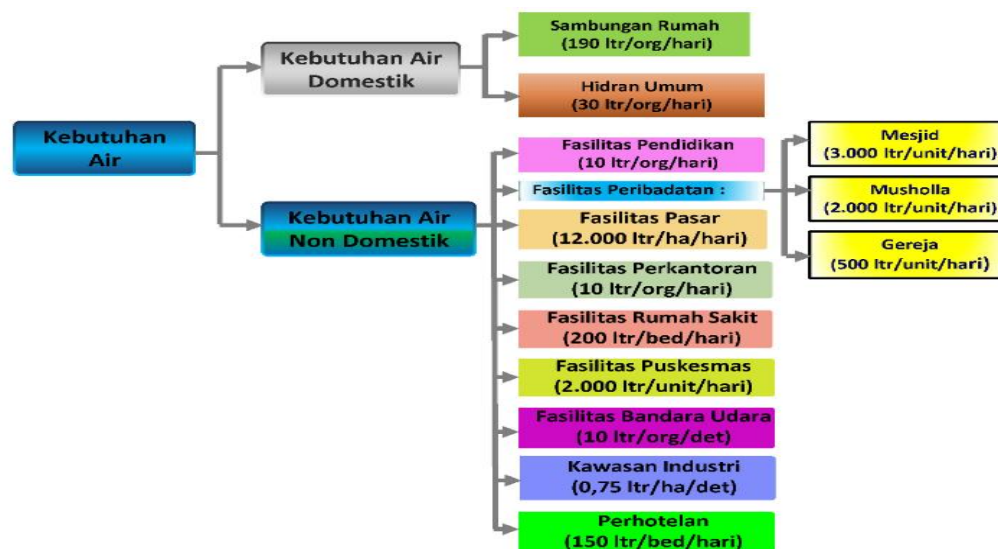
Kebutuhan Air

Kebutuhan Air Domestik

Sambungan Rumah
(190 ltr/org/hari)

Hidran Umum
(30 ltr/org/hari)

Kebutuhan Air Non Domestik

Fasilitas Pendidikan
(10 ltr/org/hari)

Fasilitas Peribadatan :

Mesjid
(3.000 ltr/unit/hari)

Musholla
(2.000 ltr/unit/hari)

Gereja
(500 ltr/unit/hari)

Fasilitas Pasar
(12.000 ltr/ha/hari)

Fasilitas Perkantoran
(10 ltr/org/hari)

Fasilitas Rumah Sakit
(200 ltr/bed/hari)

Fasilitas Puskesmas
(2.000 ltr/unit/hari)

Fasilitas Bandara Udara
(10 ltr/org/det)

Kawasan Industri
(0,75 ltr/ha/det)

Perhotelan
(150 ltr/bed/hari)